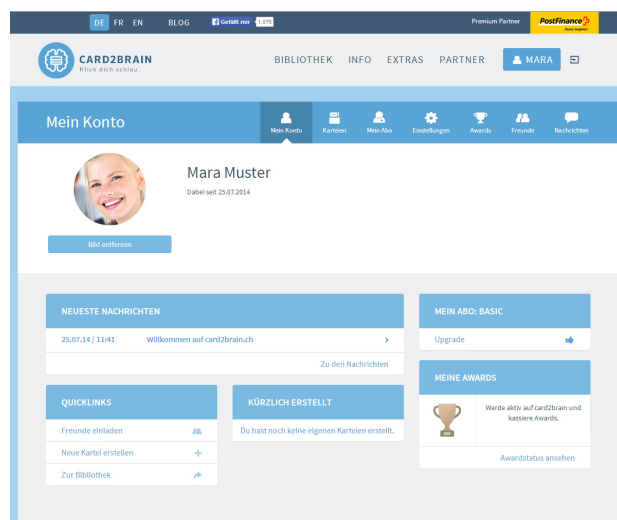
DE FR EN BLOG Gefällt mir 1.876 Premium Partner PostFinance

CARD2BRAIN
Klick dich schlau.

BIBLIOTHEK INFO EXTRAS PARTNER MARA

Mein Konto

Mein Konto Karteien Mein Abo Einstellungen Awards Freunde Nachrichten

Mara Muster
Dabei seit 25.07.2014

Bild entfernen

NEUESTE NACHRICHTEN
25.07.14 / 11:41 Willkommen auf card2brain.ch
Zu den Nachrichten

MEIN ABO: BASIC
Upgrade

QUICKLINKS
Freunde einladen
Neue Kartei erstellen
Zur Bibliothek

KÜRZLICH ERSTELLT
Du hast noch keine eigenen Karteien erstellt.

MEINE AWARDS
Werde aktiv auf card2brain und kassiere Awards.
Awardstatus ansehen